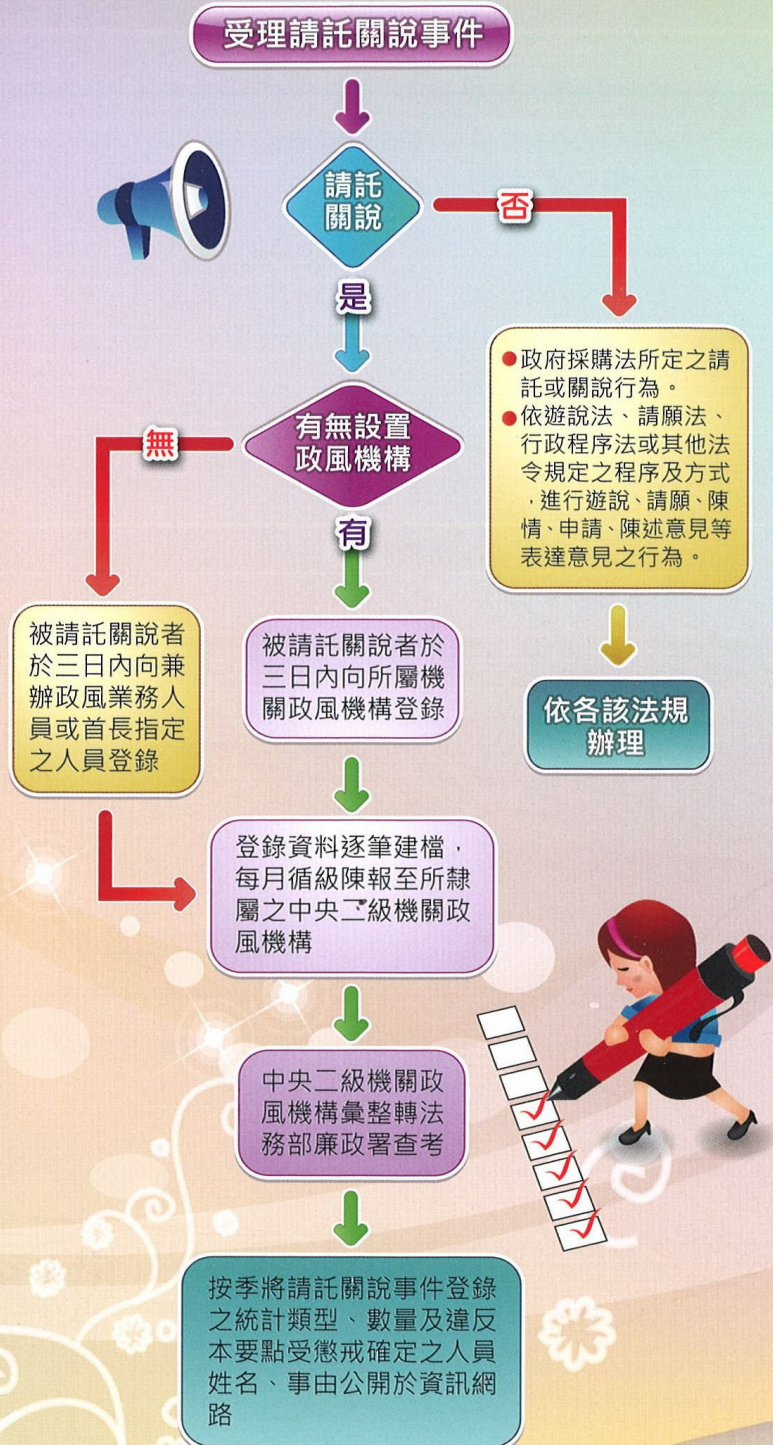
受理請託關說事件

請託關說

否

是

●政府採購法所定之請託或關說行為。
●依遊說法、請願法、行政程序法或其他法令規定之程序及方式，進行遊說、請願、陳情、申請、陳述意見等表達意見之行為。

依各該法規辦理

有無設置政風機構

無

有

被請託關說者於三日內向兼辦政風業務人員或首長指定之人員登錄

被請託關說者於三日內向所屬機關政風機構登錄

登錄資料逐筆建檔，每月循級陳報至所隸屬之中央二級機關政風機構

中央二級機關政風機構彙整轉法務部廉政署查考

按季將請託關說事件登錄之統計類型、數量及違反本要點受懲戒確定之人員姓名、事由公開於資訊網路